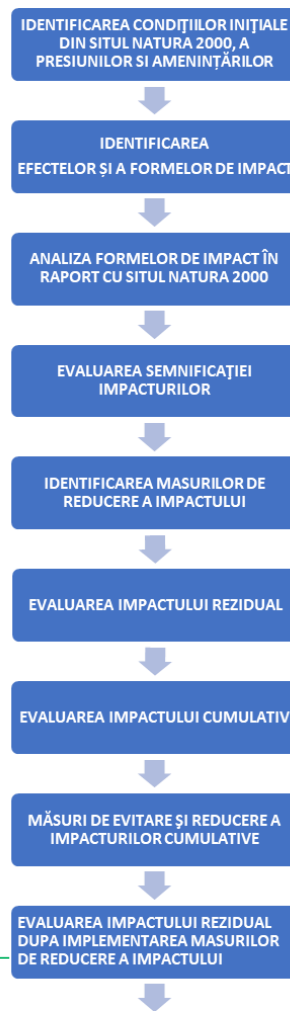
IDENTIFICAREA CONDIȚIILOR INIȚIALE DIN SITUL NATURA 2000, A PRESIUNILOR SI AMENINȚĂRILOR

IDENTIFICAREA EFECTELOR ȘI A FORMELOR DE IMPACT

ANALIZA FORMELOR DE IMPACT ÎN RAPORT CU SITUL NATURA 2000

EVALUAREA SEMNIFICAŢIEI IMPACTURILOR

IDENTIFICAREA MASURILOR DE REDUCERE A IMPACTULUI

EVALUAREA IMPACTULUI REZIDUAL

EVALUAREA IMPACTULUI CUMULATIV

MĂSURI DE EVITARE ȘI REDUCERE A IMPACTURILOR CUMULATIVE

EVALUAREA IMPACTULUI REZIDUAL DUPA IMPLEMENTAREA MASURILOR DE REDUCERE A IMPACTULUI